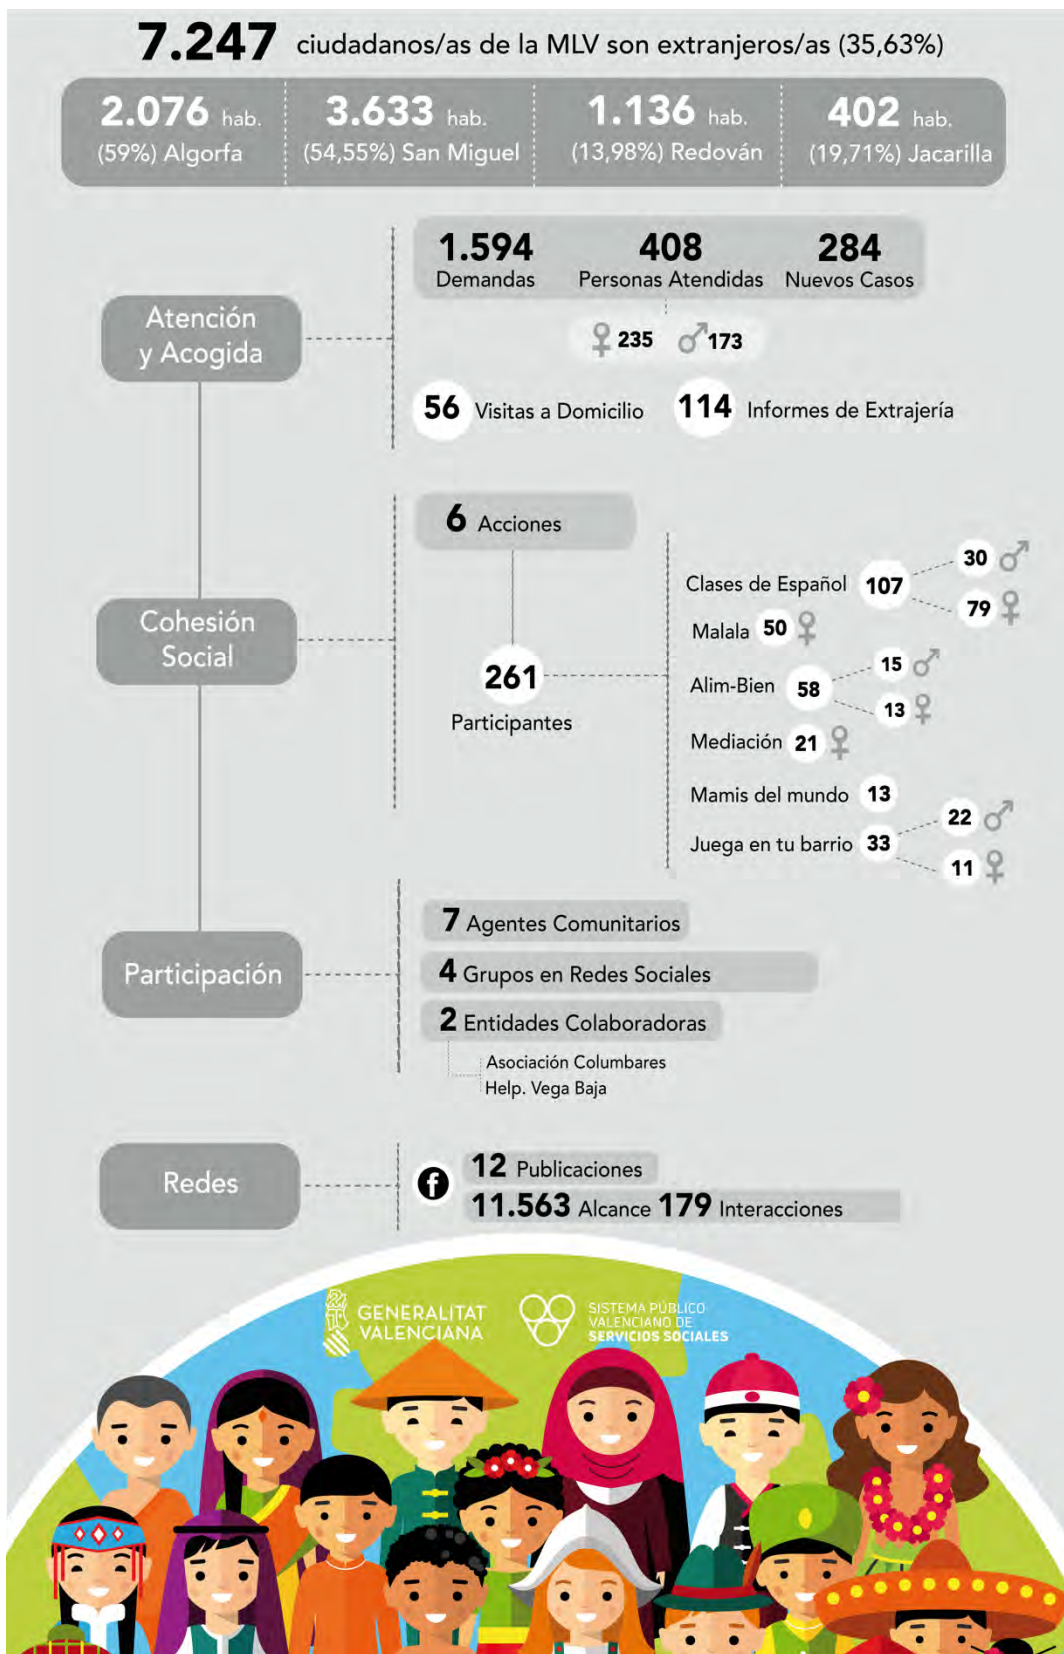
7.247 ciudadanos/as de la MLV son extranjeros/as (35,63%)

2.076 hab. (59%) Algorfa

3.633 hab. (54,55%) San Miguel

1.136 hab. (13,98%) Redován

402 hab. (19,71%) Jacarilla

Atención y Acogida

1.594 Demandas

408 Personas Atendidas

284 Nuevos Casos

♀ 235 ♂ 173

56 Visitas a Domicilio

114 Informes de Extrajería

Cohesión Social

6 Acciones

261 Participantes

Clases de Español 107 30 ♂ 79 ♀

Malala 50 ♀

Alim-Bien 58 15 ♂ 13 ♀

Mediación 21 ♀

Mamis del mundo 13

Juega en tu barrio 33 22 ♂ 11 ♀

Participación

7 Agentes Comunitarios

4 Grupos en Redes Sociales

2 Entidades Colaboradoras

Asociación Columbares
Help. Vega Baja

Redes

12 Publicaciones

11.563 Alcance 179 Interacciones

GENERALITAT VALENCIANA

SISTEMA PÚBLICO VALENCIANO DE SERVICIOS SOCIALES